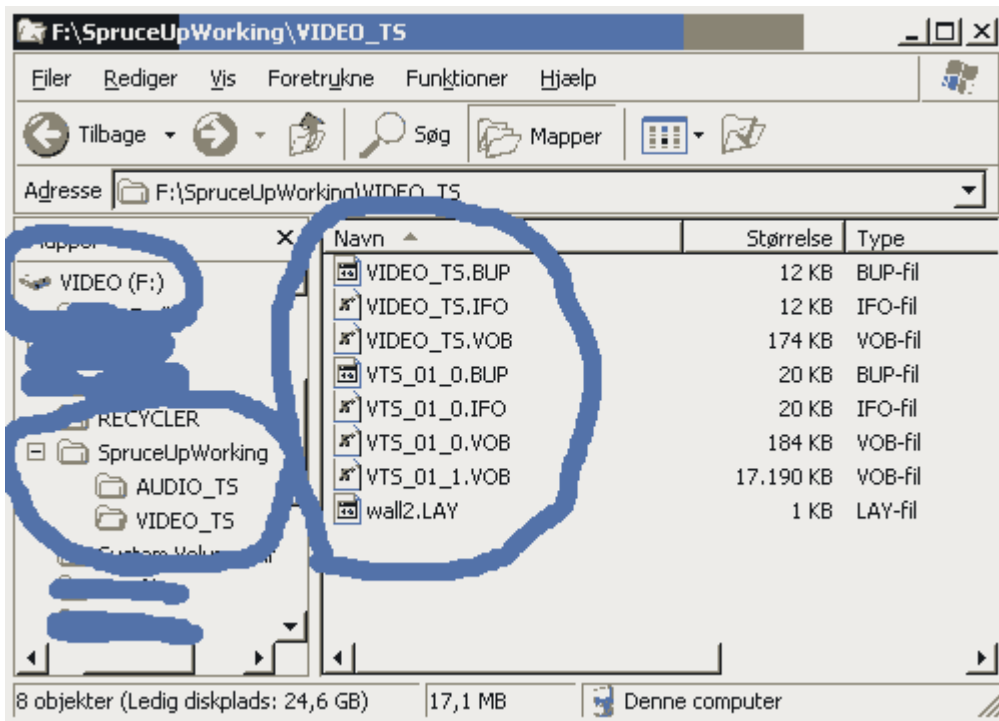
F:\SpruceUpWorking\VIDEO_TS

Filer Rediger Vis Foretrukne Funktioner Hjælp

Tilbage Søg Mapper

Adresse F:\SpruceUpWorking\VIDEO_TS

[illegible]

VIDEO (F:)

RECYCLER

SpruceUpWorking

AUDIO_TS

VIDEO_TS

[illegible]

| Navn | Størrelse | Type |
|---|---|---|
| VIDEO_TS.BUP | 12 KB | BUP-fil |
| VIDEO_TS.IFO | 12 KB | IFO-fil |
| VIDEO_TS.VOB | 174 KB | VOB-fil |
| VTS_01_0.BUP | 20 KB | BUP-fil |
| VTS_01_0.IFO | 20 KB | IFO-fil |
| VTS_01_0.VOB | 184 KB | VOB-fil |
| VTS_01_1.VOB | 17.190 KB | VOB-fil |
| wall2.LAY | 1 KB | LAY-fil |

8 objekter (Ledig diskplads: 24,6 GB) 17,1 MB Denne computer